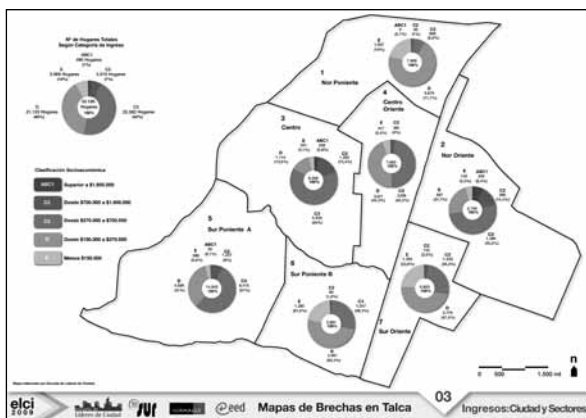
Nº de Hogares Totales Según Categoría de Ingreso

ABC1 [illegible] Hogares

C2 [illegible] Hogares

C3 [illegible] Hogares

D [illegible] Hogares

E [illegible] Hogares

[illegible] Hogares 100%

Clasificación Socioeconómica

ABC1 Superior a $1.800.000

C2 Desde $700.000 a $1.800.000

C3 Desde $270.000 a $700.000

D Desde $130.000 a $270.000

E Menos $130.000

1 Nor Poniente

2 Nor Oriente

3 Centro

4 Centro Oriente

5 Sur Poniente A

6 Sur Poniente B

7 Sur Oriente

n

0 500 1.500 mt

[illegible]

elci 2009

Líderes de Ciudad

SUR

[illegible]

eed

Mapas de Brechas en Talca

03

Ingresos: Ciudad y Sectores